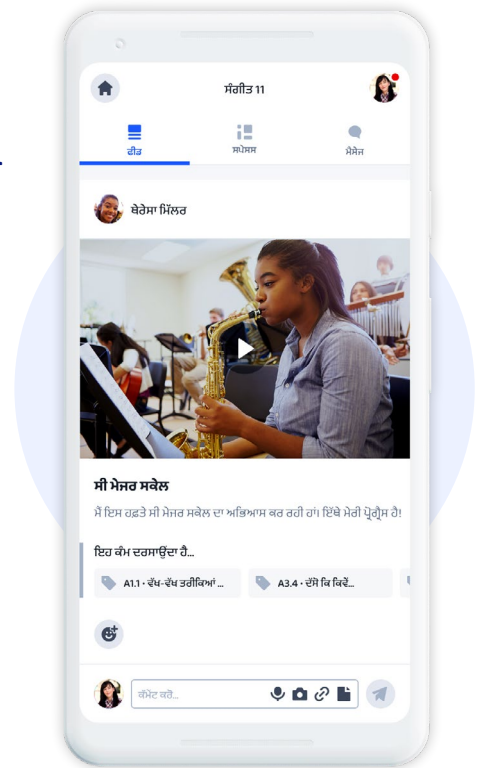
ਸੰਗੀਤ 11

ਫੀਡ
ਸਪੇਸਸ
ਮੈਸੇਜ

ਥੇਰੇਸਾ ਮਿੱਲਰ

ਸੀ ਮੇਜਰ ਸਕੇਲ

ਮੈਂ ਇਸ ਹਫ਼ਤੇ ਸੀ ਮੇਜਰ ਸਕੇਲ ਦਾ ਅਭਿਆਸ ਕਰ ਰਹੀ ਹਾਂ। ਇੱਥੇ ਮੇਰੀ ਪ੍ਰੋਗ੍ਰੈਸ ਹੈ!

ਇਹ ਕੰਮ ਦਰਸਾਉਂਦਾ ਹੈ...

A1.1 • ਵੱਖ-ਵੱਖ ਤਰੀਕਿਆਂ ...
A3.4 • ਦੱਸੋ ਕਿ ਕਿਵੇਂ...

ਕੰਮੈਂਟ ਕਰੋ...